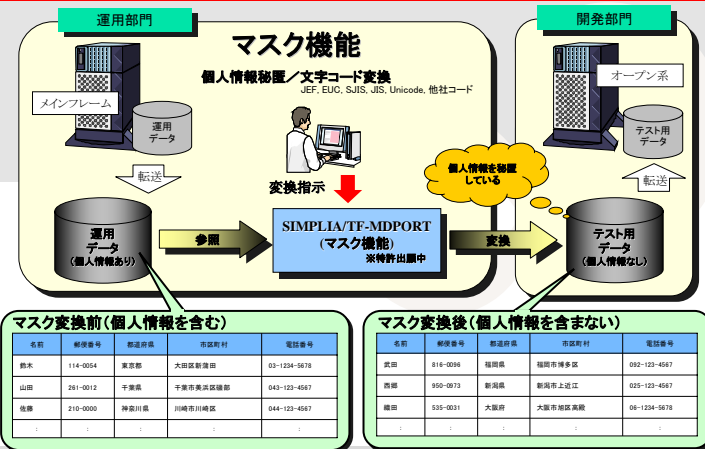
運用部門

マスク機能

個人情報秘匿／文字コード変換

JEF, EUC, SJIS, JIS, Unicode, 他社コード

メインフレーム

運用データ

転送

変換指示

運用データ（個人情報あり）

参照

SIMPLIA/TF-MDPORT（マスク機能）

※特許出願中

変換

開発部門

オープン系

テスト用データ

個人情報を秘匿している

転送

テスト用データ（個人情報なし）

マスク変換前（個人情報を含む）

| 名前 | 郵便番号 | 都道府県 | 市区町村 | 電話番号 |
|---|---|---|---|---|
| 鈴木 | 114-0054 | 東京都 | 大田区新蒲田 | 03-1234-5678 |
| 山田 | 261-0012 | 千葉県 | 千葉市美浜区磯部 | 043-123-4567 |
| 佐藤 | 210-0000 | 神奈川県 | 川崎市川崎区 | 044-123-4567 |
| : | : | : | : | : |

マスク変換後（個人情報を含まない）

| 名前 | 郵便番号 | 都道府県 | 市区町村 | 電話番号 |
|---|---|---|---|---|
| 武田 | 816-0096 | 福岡県 | 福岡市博多区 | 092-123-4567 |
| 西郷 | 950-0973 | 新潟県 | 新潟市上近江 | 025-123-4567 |
| 織田 | 535-0031 | 大阪府 | 大阪市旭区高殿 | 06-1234-5678 |
| : | : | : | : | : |